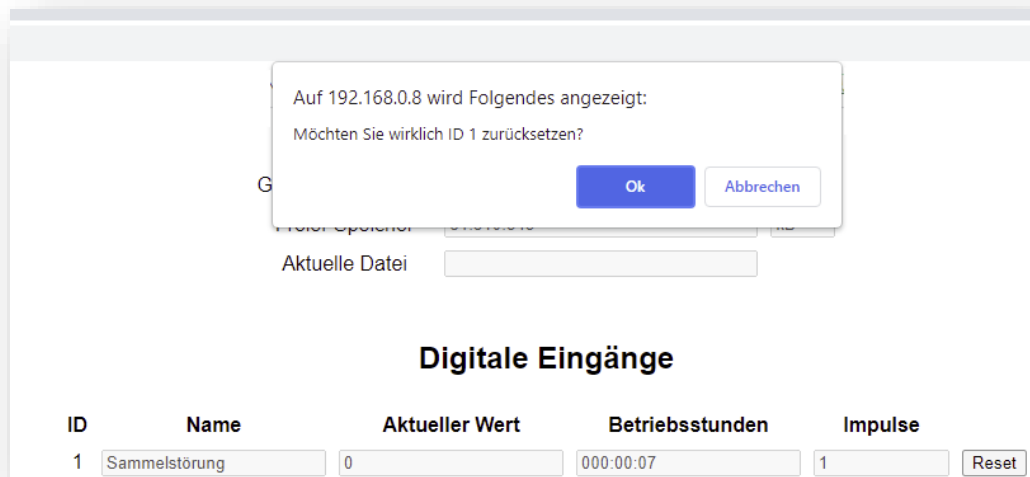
Auf 192.168.0.8 wird Folgendes angezeigt:

Möchten Sie wirklich ID 1 zurücksetzen?

Ok

Abbrechen

G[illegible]

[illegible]

Aktuelle Datei

Digitale Eingänge

| ID | Name | Aktueller Wert | Betriebsstunden | Impulse | |
|---|---|---|---|---|---|
| 1 | Sammelstörung | 0 | 000:00:07 | 1 | Reset |